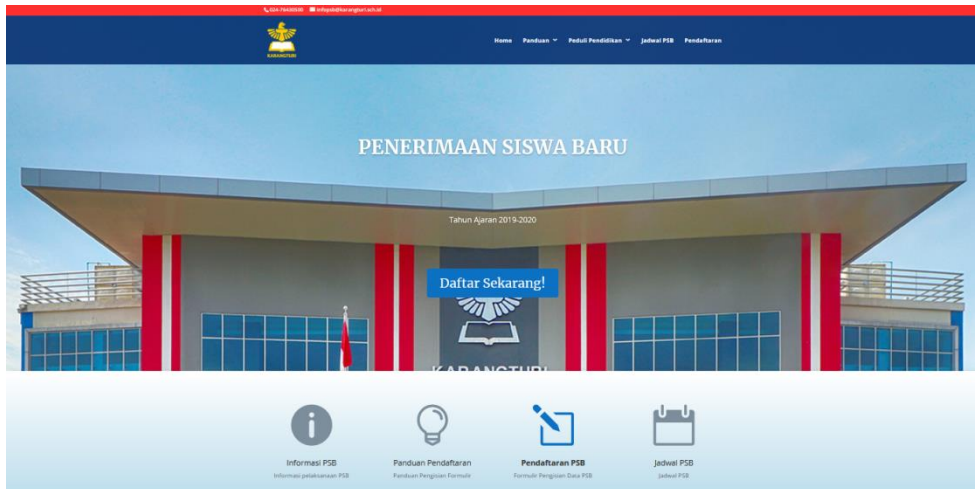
024-76430030 info@karangturi.sch.id

KARANGTURI

Home Panduan Peduli Pendidikan Jadwal PSB Pendaftaran

PENERIMAAN SISWA BARU

Tahun Ajaran 2019-2020

Daftar Sekarang!

KARANGTURI

Informasi PSB
Informasi pelaksanaan PSB

Panduan Pendaftaran
Panduan Pengisian Formulir

Pendaftaran PSB
Formulir Pengisian Data PSB

Jadwal PSB
Jadwal PSB